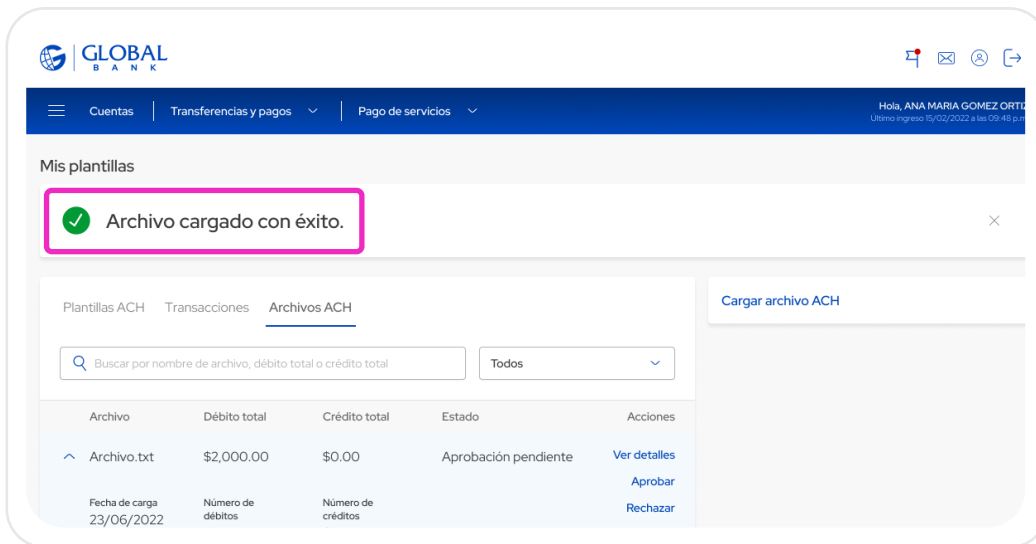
GLOBAL BANK

Cuentas | Transferencias y pagos | Pago de servicios

Hola, ANA MARIA GOMEZ ORTIZ
Último ingreso 15/02/2022 a las 09:48 p.m

Mis plantillas

Archivo cargado con éxito.

×

Plantillas ACH Transacciones Archivos ACH

Buscar por nombre de archivo, débito total o crédito total

Todos

Cargar archivo ACH

| | Archivo | Débito total | Crédito total | Estado | Acciones |
|---|---|---|---|---|---|
| ^ | Archivo.txt | $2,000.00 | $0.00 | Aprobación pendiente | Ver detalles |
| | | | | | Aprobar |
| | Fecha de carga 23/06/2022 | Número de débitos | Número de créditos | | Rechazar |